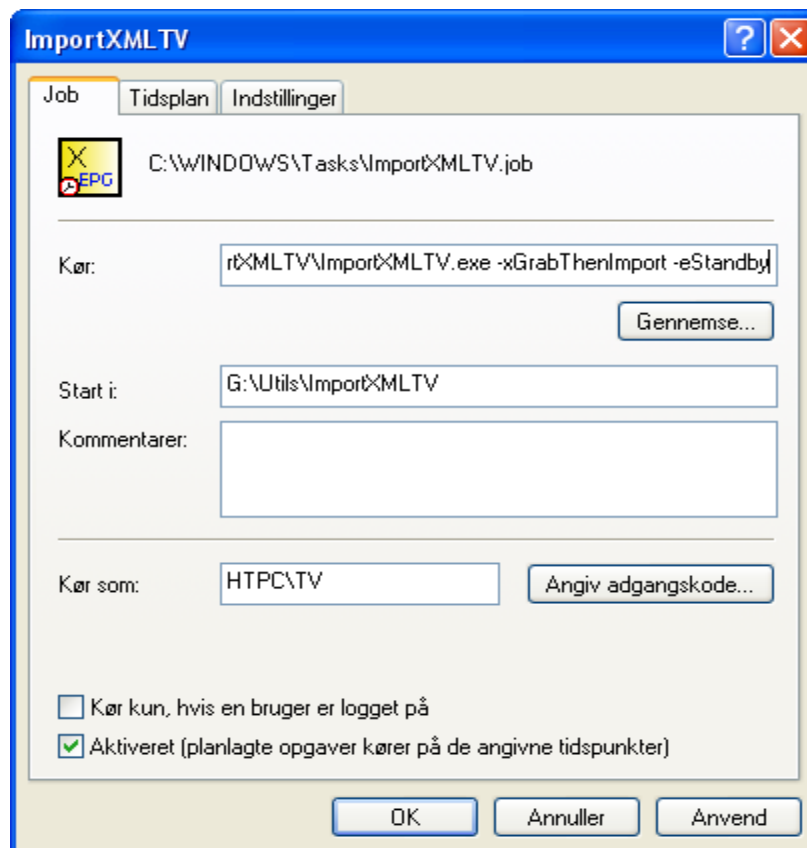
ImportXMLTV

?

Job | Tidsplan | Indstillinger

X EPG

C:\WINDOWS\Tasks\ImportXMLTV.job

Kør: rtXMLTV\ImportXMLTV.exe -xGrabThenImport -eStandby

Gennemse...

Start i: G:\Utils\ImportXMLTV

Kommentarer:

Kør som: HTPC\TV

Angiv adgangskode...

Kør kun, hvis en bruger er logget på

Aktiveret (planlagte opgaver kører på de angivne tidspunkter)

OK | Annuller | Anvend